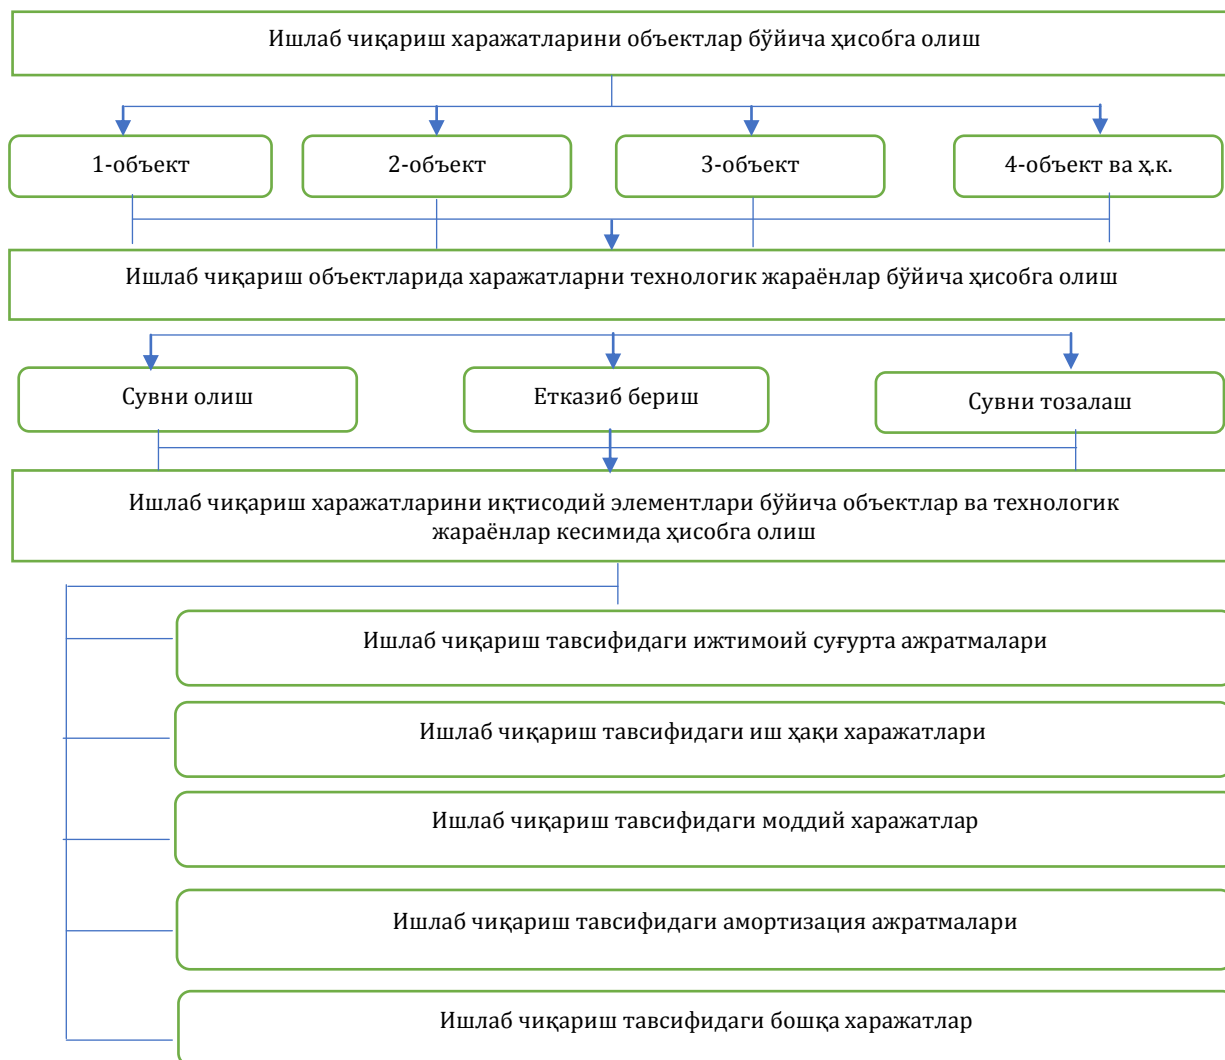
Ишлаб чиқариш харажатларини объектлар бўйича ҳисобга олиш

1-объект

2-объект

3-объект

4-объект ва ҳ.к.

Ишлаб чиқариш объектларида харажатларни технологик жараёнлар бўйича ҳисобга олиш

Сувни олиш

Етказиб бериш

Сувни тозалаш

Ишлаб чиқариш харажатларини иқтисодий элементлари бўйича объектлар ва технологик жараёнлар кесимида ҳисобга олиш

Ишлаб чиқариш тавсифидаги ижтимоий суғурта ажратмалари

Ишлаб чиқариш тавсифидаги иш ҳақи харажатлари

Ишлаб чиқариш тавсифидаги моддий харажатлар

Ишлаб чиқариш тавсифидаги амортизация ажратмалари

Ишлаб чиқариш тавсифидаги бошқа харажатлар